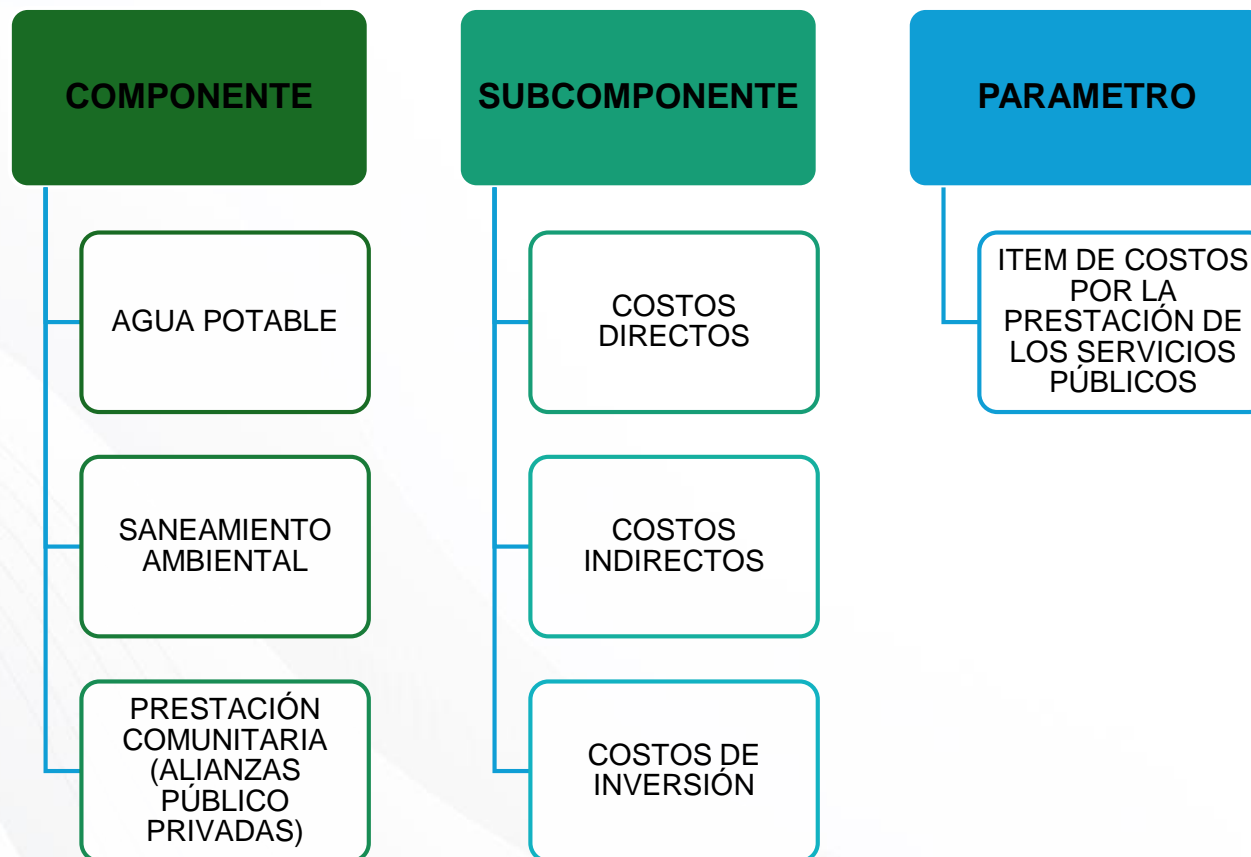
COMPONENTE

AGUA POTABLE

SANEAMIENTO AMBIENTAL

PRESTACIÓN COMUNITARIA (ALIANZAS PÚBLICO PRIVADAS)

SUBCOMPONENTE

COSTOS DIRECTOS

COSTOS INDIRECTOS

COSTOS DE INVERSIÓN

PARAMETRO

ITEM DE COSTOS POR LA PRESTACIÓN DE LOS SERVICIOS PÚBLICOS